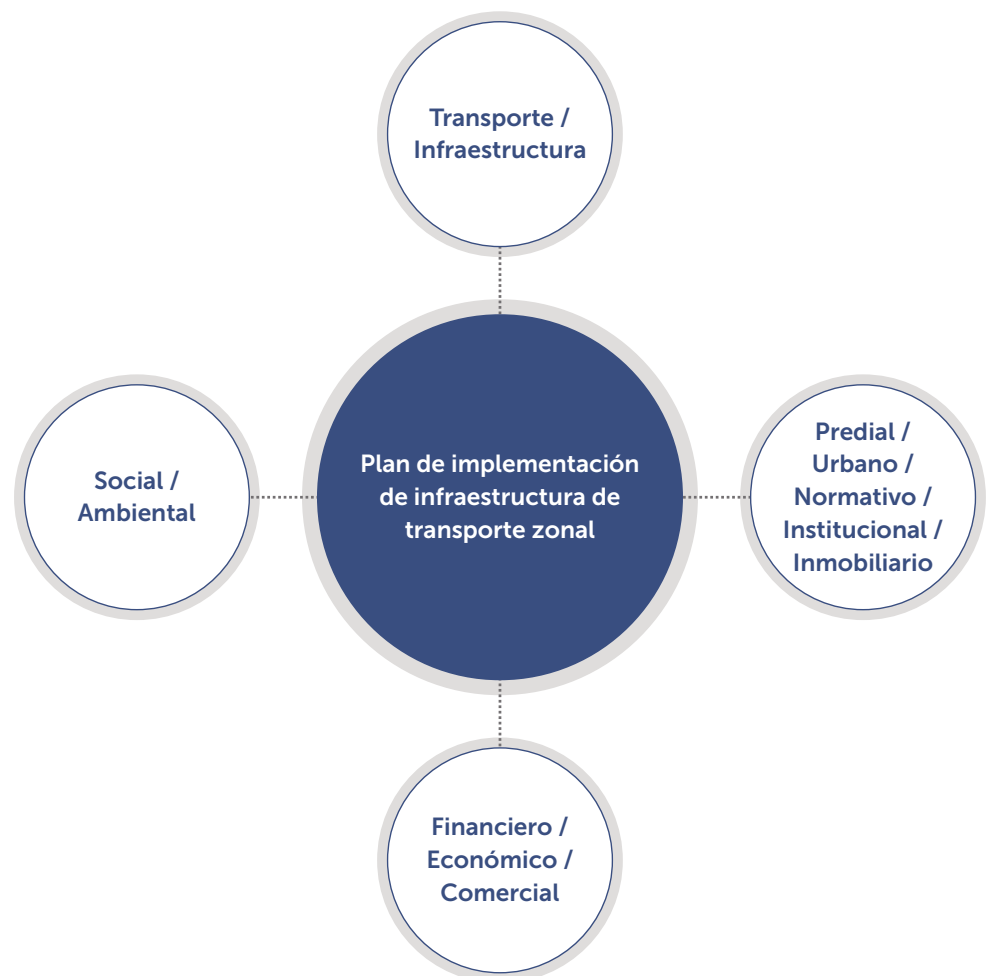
Transporte / Infraestructura

Social / Ambiental

Plan de implementación de infraestructura de transporte zonal

Predial / Urbano / Normativo / Institucional / Inmobiliario

Financiero / Económico / Comercial